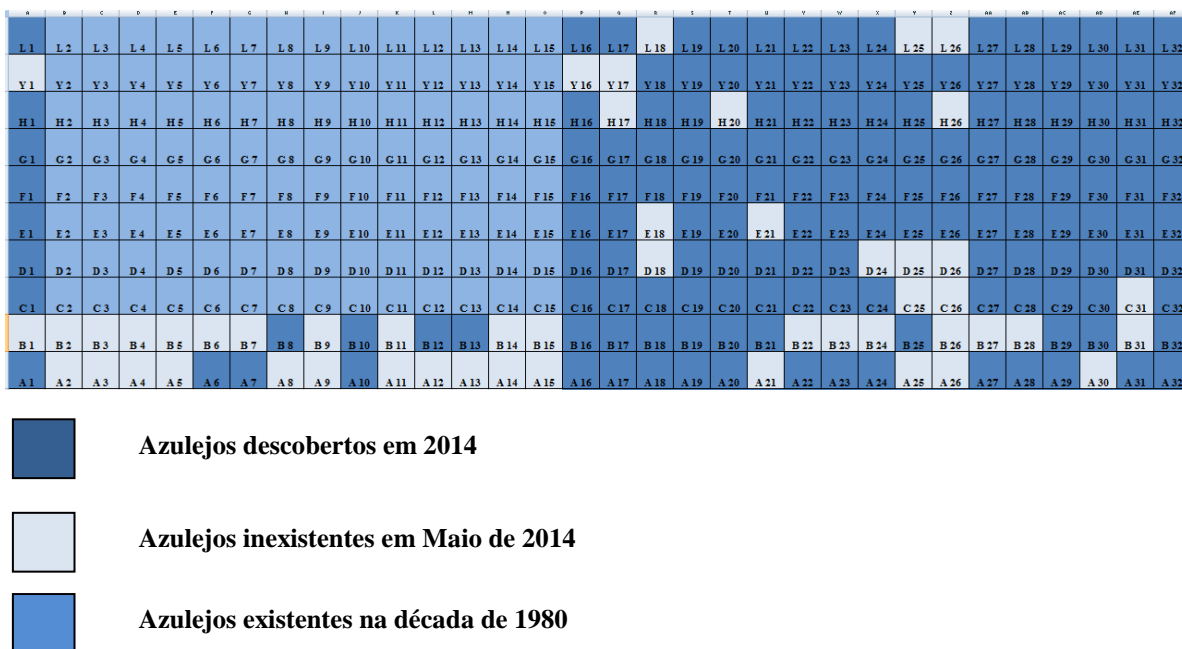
| A | B | C | D | E | F | G | H | I | J | K | L | M | N | O | P | Q | R | S | T | U | V | W | X | Y | Z | AA | AB | AC | AD | AE | AF |
|---|---|---|---|---|---|---|---|---|---|---|---|---|---|---|---|---|---|---|---|---|---|---|---|---|---|---|---|---|---|---|---|
| L 1 | L 2 | L 3 | L 4 | L 5 | L 6 | L 7 | L 8 | L 9 | L 10 | L 11 | L 12 | L 13 | L 14 | L 15 | L 16 | L 17 | L 18 | L 19 | L 20 | L 21 | L 22 | L 23 | L 24 | L 25 | L 26 | L 27 | L 28 | L 29 | L 30 | L 31 | L 32 |
| Y 1 | Y 2 | Y 3 | Y 4 | Y 5 | Y 6 | Y 7 | Y 8 | Y 9 | Y 10 | Y 11 | Y 12 | Y 13 | Y 14 | Y 15 | Y 16 | Y 17 | Y 18 | Y 19 | Y 20 | Y 21 | Y 22 | Y 23 | Y 24 | Y 25 | Y 26 | Y 27 | Y 28 | Y 29 | Y 30 | Y 31 | Y 32 |
| H 1 | H 2 | H 3 | H 4 | H 5 | H 6 | H 7 | H 8 | H 9 | H 10 | H 11 | H 12 | H 13 | H 14 | H 15 | H 16 | H 17 | H 18 | H 19 | H 20 | H 21 | H 22 | H 23 | H 24 | H 25 | H 26 | H 27 | H 28 | H 29 | H 30 | H 31 | H 32 |
| G 1 | G 2 | G 3 | G 4 | G 5 | G 6 | G 7 | G 8 | G 9 | G 10 | G 11 | G 12 | G 13 | G 14 | G 15 | G 16 | G 17 | G 18 | G 19 | G 20 | G 21 | G 22 | G 23 | G 24 | G 25 | G 26 | G 27 | G 28 | G 29 | G 30 | G 31 | G 32 |
| F 1 | F 2 | F 3 | F 4 | F 5 | F 6 | F 7 | F 8 | F 9 | F 10 | F 11 | F 12 | F 13 | F 14 | F 15 | F 16 | F 17 | F 18 | F 19 | F 20 | F 21 | F 22 | F 23 | F 24 | F 25 | F 26 | F 27 | F 28 | F 29 | F 30 | F 31 | F 32 |
| E 1 | E 2 | E 3 | E 4 | E 5 | E 6 | E 7 | E 8 | E 9 | E 10 | E 11 | E 12 | E 13 | E 14 | E 15 | E 16 | E 17 | E 18 | E 19 | E 20 | E 21 | E 22 | E 23 | E 24 | E 25 | E 26 | E 27 | E 28 | E 29 | E 30 | E 31 | E 32 |
| D 1 | D 2 | D 3 | D 4 | D 5 | D 6 | D 7 | D 8 | D 9 | D 10 | D 11 | D 12 | D 13 | D 14 | D 15 | D 16 | D 17 | D 18 | D 19 | D 20 | D 21 | D 22 | D 23 | D 24 | D 25 | D 26 | D 27 | D 28 | D 29 | D 30 | D 31 | D 32 |
| C 1 | C 2 | C 3 | C 4 | C 5 | C 6 | C 7 | C 8 | C 9 | C 10 | C 11 | C 12 | C 13 | C 14 | C 15 | C 16 | C 17 | C 18 | C 19 | C 20 | C 21 | C 22 | C 23 | C 24 | C 25 | C 26 | C 27 | C 28 | C 29 | C 30 | C 31 | C 32 |
| B 1 | B 2 | B 3 | B 4 | B 5 | B 6 | B 7 | B 8 | B 9 | B 10 | B 11 | B 12 | B 13 | B 14 | B 15 | B 16 | B 17 | B 18 | B 19 | B 20 | B 21 | B 22 | B 23 | B 24 | B 25 | B 26 | B 27 | B 28 | B 29 | B 30 | B 31 | B 32 |
| A 1 | A 2 | A 3 | A 4 | A 5 | A 6 | A 7 | A 8 | A 9 | A 10 | A 11 | A 12 | A 13 | A 14 | A 15 | A 16 | A 17 | A 18 | A 19 | A 20 | A 21 | A 22 | A 23 | A 24 | A 25 | A 26 | A 27 | A 28 | A 29 | A 30 | A 31 | A 32 |

Azulejos descobertos em 2014

Azulejos inexistentes em Maio de 2014

Azulejos existentes na década de 1980